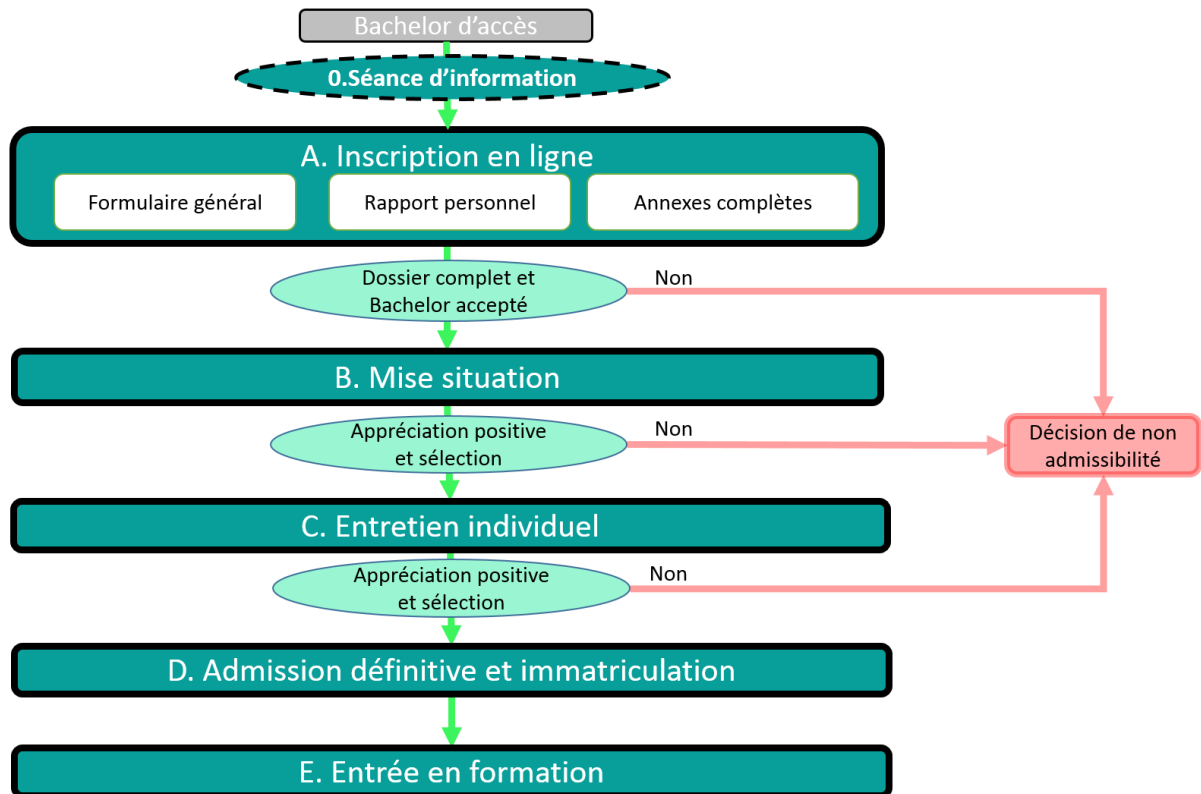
Bachelor d'accès

0.Séance d'information

A. Inscription en ligne

Formulaire général

Rapport personnel

Annexes complètes

Dossier complet et Bachelor accepté

Non

B. Mise situation

Appréciation positive et sélection

Non

Décision de non admissibilité

C. Entretien individuel

Appréciation positive et sélection

Non

D. Admission définitive et immatriculation

E. Entrée en formation